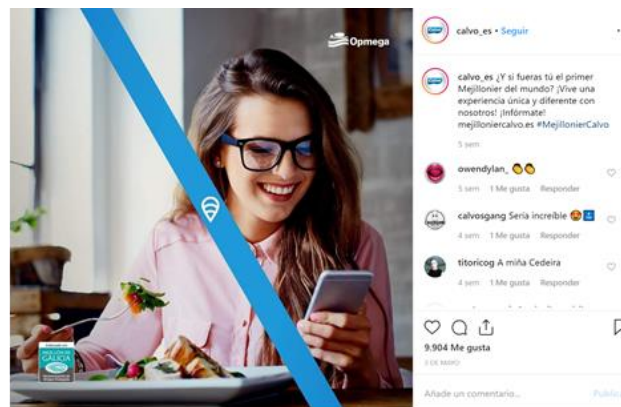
Opmega

MEJILLÓN DE GALICIA

calvo_es • Seguir

calvo_es ¿Y si fueras tú el primer Mejillonier del mundo? ¡Vive una experiencia única y diferente con nosotros! ¡Infórmate! mejilloniercalvo.es #MejillonierCalvo

5 sem

owendylan_ 😎😎

5 sem 1 Me gusta Responder

calvosgang Sería increíble 😍

4 sem 1 Me gusta Responder

titoricog A miña Cedeira

4 sem 1 Me gusta Responder

9.904 Me gusta

3 DE MAYO

Añade un comentario... Publicar